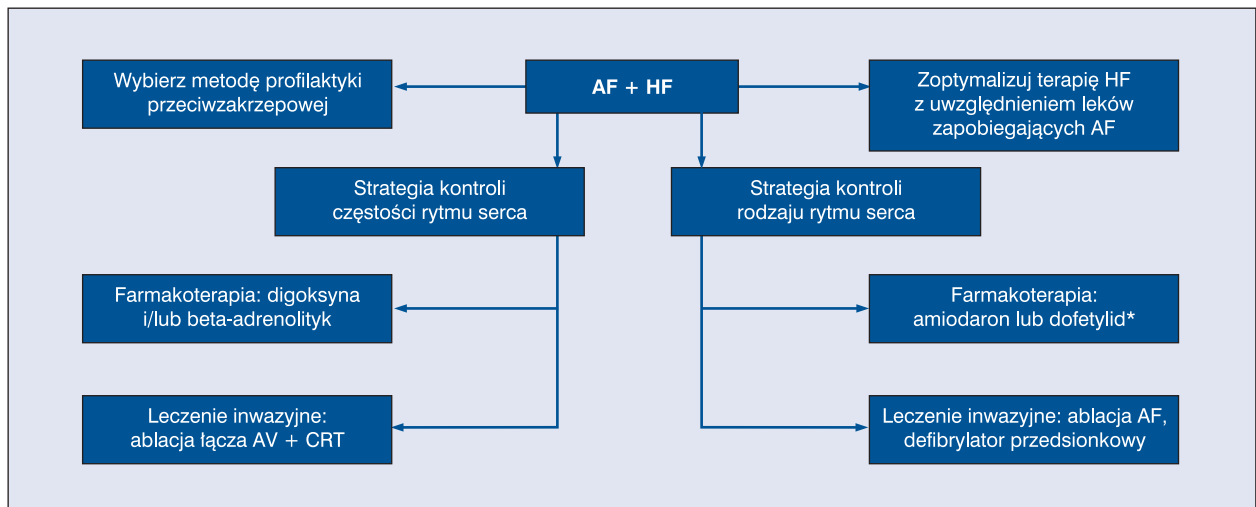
AF + HF

Wybierz metodę profilaktyki przeciwzakrzepowej

Zoptymalizuj terapię HF z uwzględnieniem leków zapobiegających AF

Strategia kontroli częstości rytmu serca

Strategia kontroli rodzaju rytmu serca

Farmakoterapia: digoksyna i/lub beta-adrenolityk

Farmakoterapia: amiodaron lub dofetylid*

Leczenie inwazyjne: ablacja łącza AV + CRT

Leczenie inwazyjne: ablacja AF, defibrylator przedsionkowy